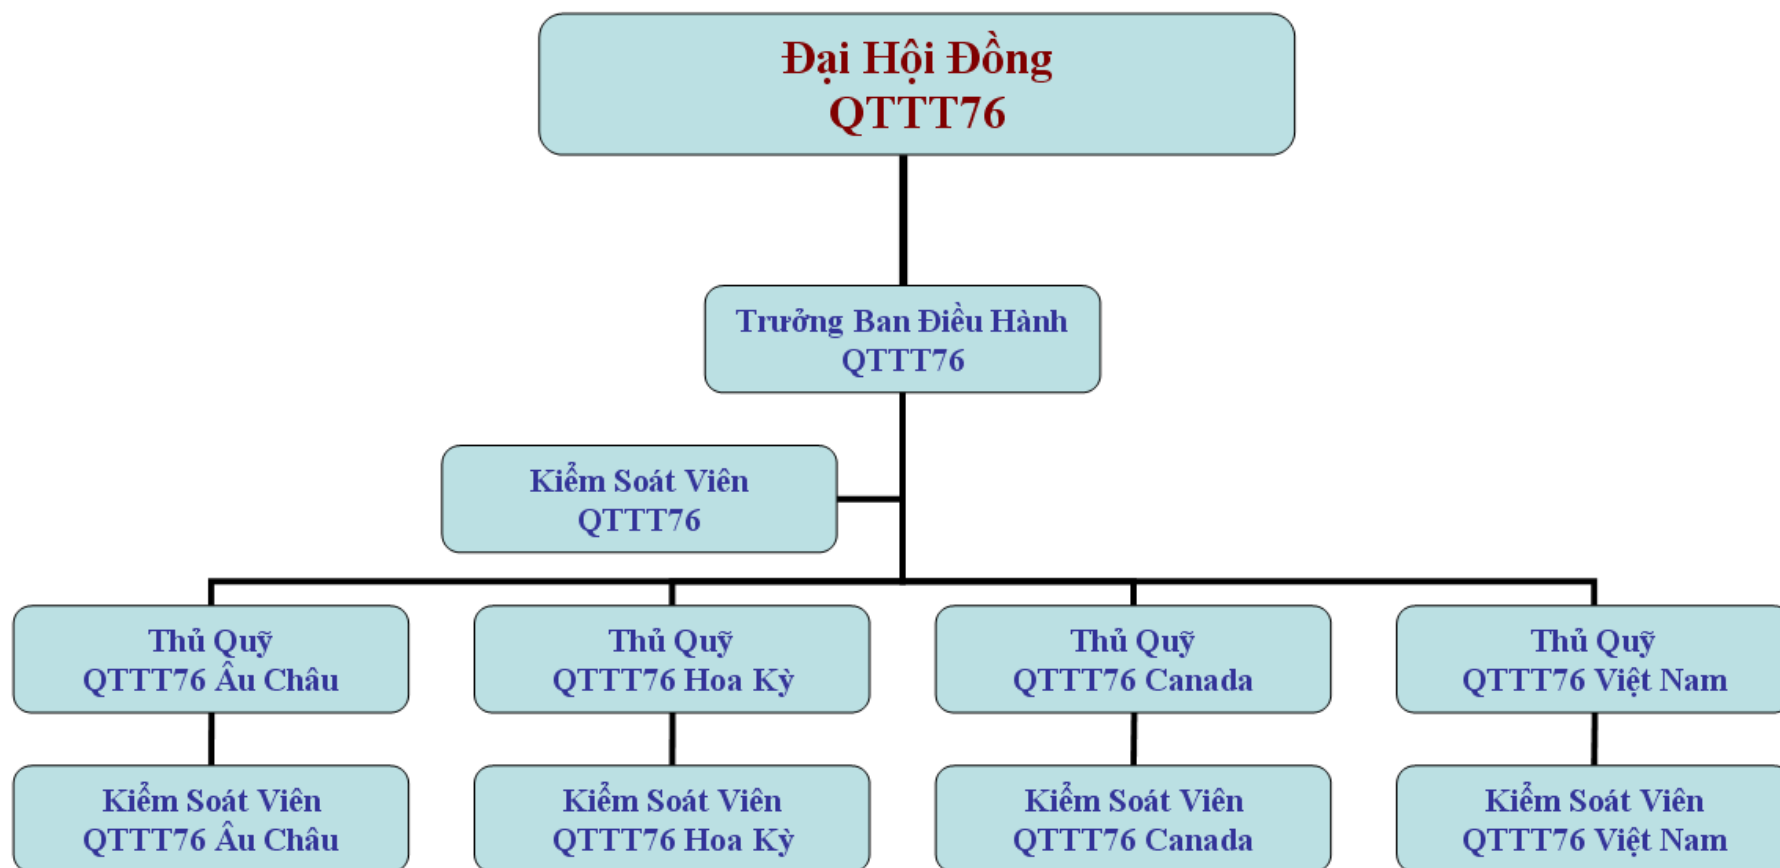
Đại Hội Đồng
QTTT76

Trưởng Ban Điều Hành
QTTT76

Kiểm Soát Viên
QTTT76

Thủ Quỹ
QTTT76 Âu Châu

Thủ Quỹ
QTTT76 Hoa Kỳ

Thủ Quỹ
QTTT76 Canada

Thủ Quỹ
QTTT76 Việt Nam

Kiểm Soát Viên
QTTT76 Âu Châu

Kiểm Soát Viên
QTTT76 Hoa Kỳ

Kiểm Soát Viên
QTTT76 Canada

Kiểm Soát Viên
QTTT76 Việt Nam